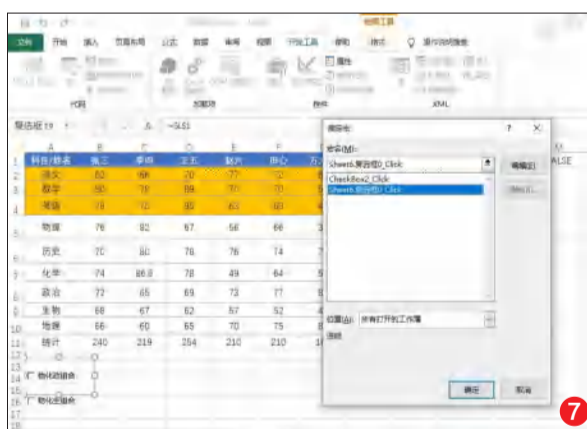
文件 开始 插入 页面布局 公式 数据 审阅 视图 开发工具 帮助 格式 操作说明搜索

代码 加载项 控件 XML

复选框 19 fx =$L$1

| 科目/姓名 | 张三 | 李四 | 王五 | 赵六 | 孙七 |
|---|---|---|---|---|---|
| 语文 | 82 | 68 | 70 | 77 | 72 |
| 数学 | 80 | 78 | 89 | 70 | 75 |
| 英语 | 78 | 70 | 80 | 63 | 60 |
| 物理 | 76 | 82 | 67 | 56 | 66 |
| 历史 | 70 | 80 | 76 | 76 | 74 |
| 化学 | 74 | 86.0 | 78 | 49 | 64 |
| 政治 | 72 | 65 | 69 | 73 | 77 |
| 生物 | 66 | 67 | 62 | 57 | 52 |
| 地理 | 66 | 60 | 65 | 70 | 75 |
| 统计 | 240 | 219 | 254 | 210 | 210 |

物化地组合
物化史组合

指定宏 ? ×
宏名(M):
Sheet6.复选框19_Click
CheckBox2_Click
Sheet6.复选框19_Click
编辑(E)
录制(R)...
位置(A): 所有打开的工作簿
说明
确定 取消

ALSE
7